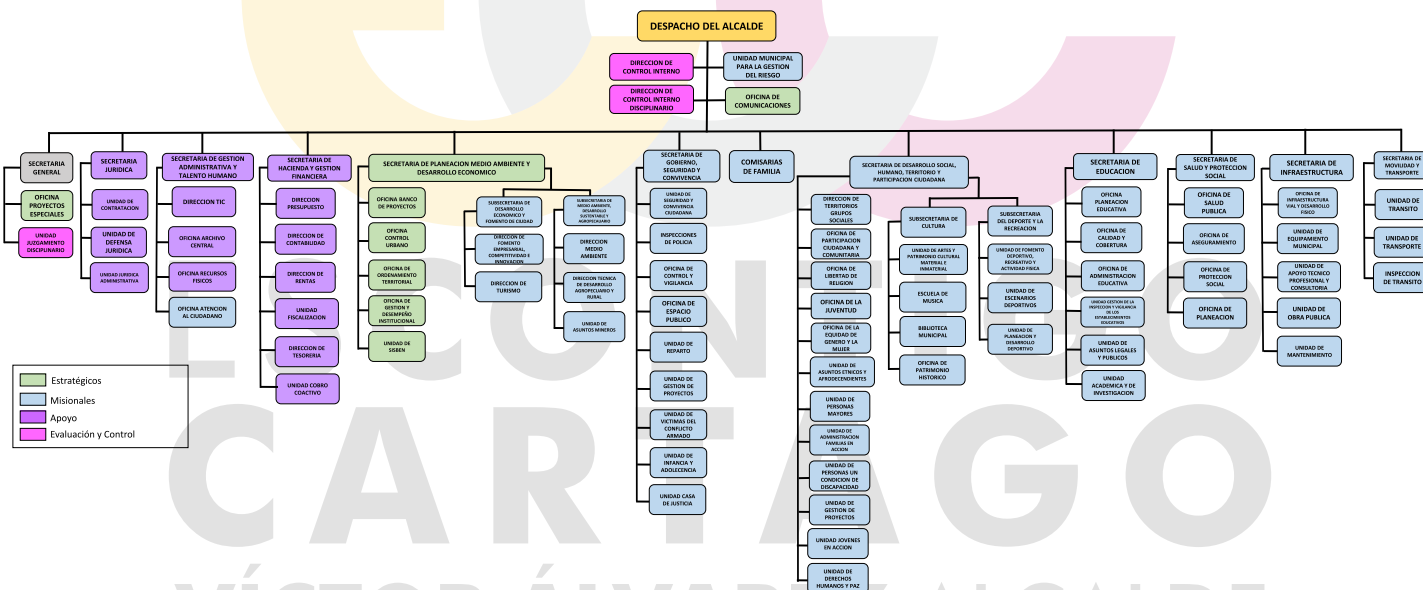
DESPACHO DEL ALCALDE

DIRECCION DE CONTROL INTERNO

UNIDAD MUNICIPAL PARA LA GESTION DEL RIESGO

DIRECCION DE CONTROL INTERNO DISCIPLINARIO

OFICINA DE COMUNICACIONES

SECRETARIA GENERAL

OFICINA PROYECTOS ESPECIALES

UNIDAD JUZGAMIENTO DISCIPLINARIO

SECRETARIA JURIDICA

UNIDAD DE CONTRATACION

UNIDAD DE DEFENSA JURIDICA

UNIDAD JURIDICA ADMINISTRATIVA

SECRETARIA DE GESTION ADMINISTRATIVA Y TALENTO HUMANO

DIRECCION TIC

OFICINA ARCHIVO CENTRAL

OFICINA RECURSOS FISICOS

OFICINA ATENCION AL CIUDADANO

SECRETARIA DE HACIENDA Y GESTION FINANCIERA

DIRECCION PRESUPUESTO

DIRECCION DE CONTABILIDAD

DIRECCION DE RENTAS

UNIDAD FISCALIZACION

DIRECCION DE TESORERIA

UNIDAD COBRO COACTIVO

SECRETARIA DE PLANEACION MEDIO AMBIENTE Y DESARROLLO ECONOMICO

OFICINA BANCO DE PROYECTOS

OFICINA CONTROL URBANO

OFICINA DE ORDENAMIENTO TERRITORIAL

OFICINA DE GESTION Y DESEMPEÑO INSTITUCIONAL

UNIDAD DE SISBEN

SUBSECRETARIA DE DESARROLLO ECONOMICO Y FOMENTO DE CIUDAD

DIRECCION DE FOMENTO EMPRESARIAL, COMPETITIVIDAD E INNOVACION

DIRECCION DE TURISMO

SUBSECRETARIA DE MEDIO AMBIENTE, DESARROLLO SUSTENTABLE Y AGROPECUARIO

DIRECCION MEDIO AMBIENTE

DIRECCION TECNICA DE DESARROLLO AGROPECUARIO Y RURAL

UNIDAD DE ASUNTOS MINEROS

SECRETARIA DE GOBIERNO, SEGURIDAD Y CONVIVENCIA

UNIDAD DE SEGURIDAD Y CONVIVENCIA CIUDADANA

INSPECCIONES DE POLICIA

OFICINA DE CONTROL Y VIGILANCIA

OFICINA DE ESPACIO PUBLICO

UNIDAD DE REPARTO

UNIDAD DE GESTION DE PROYECTOS

UNIDAD DE VICTIMAS DEL CONFLICTO ARMADO

UNIDAD DE INFANCIA Y ADOLECENCIA

UNIDAD CASA DE JUSTICIA

COMISARIAS DE FAMILIA

SECRETARIA DE DESARROLLO SOCIAL, HUMANO, TERRITORIO Y PARTICIPACION CIUDADANA

DIRECCION DE TERRITORIOS GRUPOS SOCIALES

OFICINA DE PARTICIPACION CIUDADANA Y COMUNITARIA

OFICINA DE LIBERTAD DE RELIGION

OFICINA DE LA JUVENTUD

OFICINA DE LA EQUIDAD DE GENERO Y LA MUJER

UNIDAD DE ASUNTOS ETNICOS Y AFRODECENDIENTES

UNIDAD DE PERSONAS MAYORES

UNIDAD DE ADMINISTRACION FAMILIAS EN ACCION

UNIDAD DE PERSONAS UN CONDICION DE DISCAPACIDAD

UNIDAD DE GESTION DE PROYECTOS

UNIDAD JOVENES EN ACCION

UNIDAD DE DERECHOS HUMANOS Y PAZ

SUBSECRETARIA DE CULTURA

UNIDAD DE ARTES Y PATRIMONIO CULTURAL MATERIAL E INMATERIAL

ESCUELA DE MUSICA

BIBLIOTECA MUNICIPAL

OFICINA DE PATRIMONIO HISTORICO

SUBSECRETARIA DEL DEPORTE Y LA RECREACION

UNIDAD DE FOMENTO DEPORTIVO, RECREATIVO Y ACTIVIDAD FISICA

UNIDAD DE ESCENARIOS DEPORTIVOS

UNIDAD DE PLANEACION Y DESARROLLO DEPORTIVO

SECRETARIA DE EDUCACION

OFICINA PLANEACION EDUCATIVA

OFICINA DE CALIDAD Y COBERTURA

OFICINA DE ADMINISTRACION EDUCATIVA

UNIDAD GESTION DE LA INSPECCION Y VIGILANCIA DE LOS ESTABLECIMIENTOS EDUCATIVOS

UNIDAD DE ASUNTOS LEGALES Y PUBLICOS

UNIDAD ACADEMICA Y DE INVESTIGACION

SECRETARIA DE SALUD Y PROTECCION SOCIAL

OFICINA DE SALUD PUBLICA

OFICINA DE ASEGURAMIENTO

OFICINA DE PROTECCION SOCIAL

OFICINA DE PLANEACION

SECRETARIA DE INFRAESTRUCTURA

OFICINA DE INFRAESTRUCTURA VIAL Y DESARROLLO FISICO

UNIDAD DE EQUIPAMIENTO MUNICIPAL

UNIDAD DE APOYO TECNICO PROFESIONAL Y CONSULTORIA

UNIDAD DE OBRA PUBLICA

UNIDAD DE MANTENIMIENTO

SECRETARIA DE MOVILIDAD Y TRANSPORTE

UNIDAD DE TRANSITO

UNIDAD DE TRANSPORTE

INSPECCION DE TRANSITO

Estratégicos
Misionales
Apoyo
Evaluación y Control

ES CON TODO
CARTAGO
VÍCTOR ÁLVAREZ ALCALDE